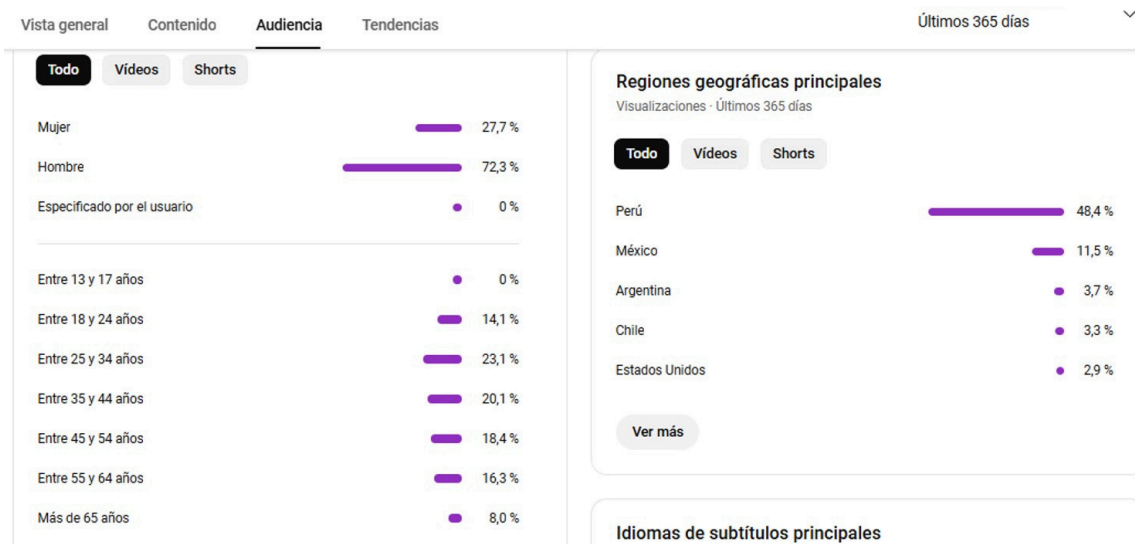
Vista general Contenido Audiencia Tendencias

Últimos 365 días

Todo Vídeos Shorts

| | |
|---|---|
| Mujer | 27,7 % |
| Hombre | 72,3 % |
| Especificado por el usuario | 0 % |

| | |
|---|---|
| Entre 13 y 17 años | 0 % |
| Entre 18 y 24 años | 14,1 % |
| Entre 25 y 34 años | 23,1 % |
| Entre 35 y 44 años | 20,1 % |
| Entre 45 y 54 años | 18,4 % |
| Entre 55 y 64 años | 16,3 % |
| Más de 65 años | 8,0 % |

Regiones geográficas principales

Visualizaciones · Últimos 365 días

Todo Vídeos Shorts

| | |
|---|---|
| Perú | 48,4 % |
| México | 11,5 % |
| Argentina | 3,7 % |
| Chile | 3,3 % |
| Estados Unidos | 2,9 % |

Ver más

Idiomas de subtítulos principales